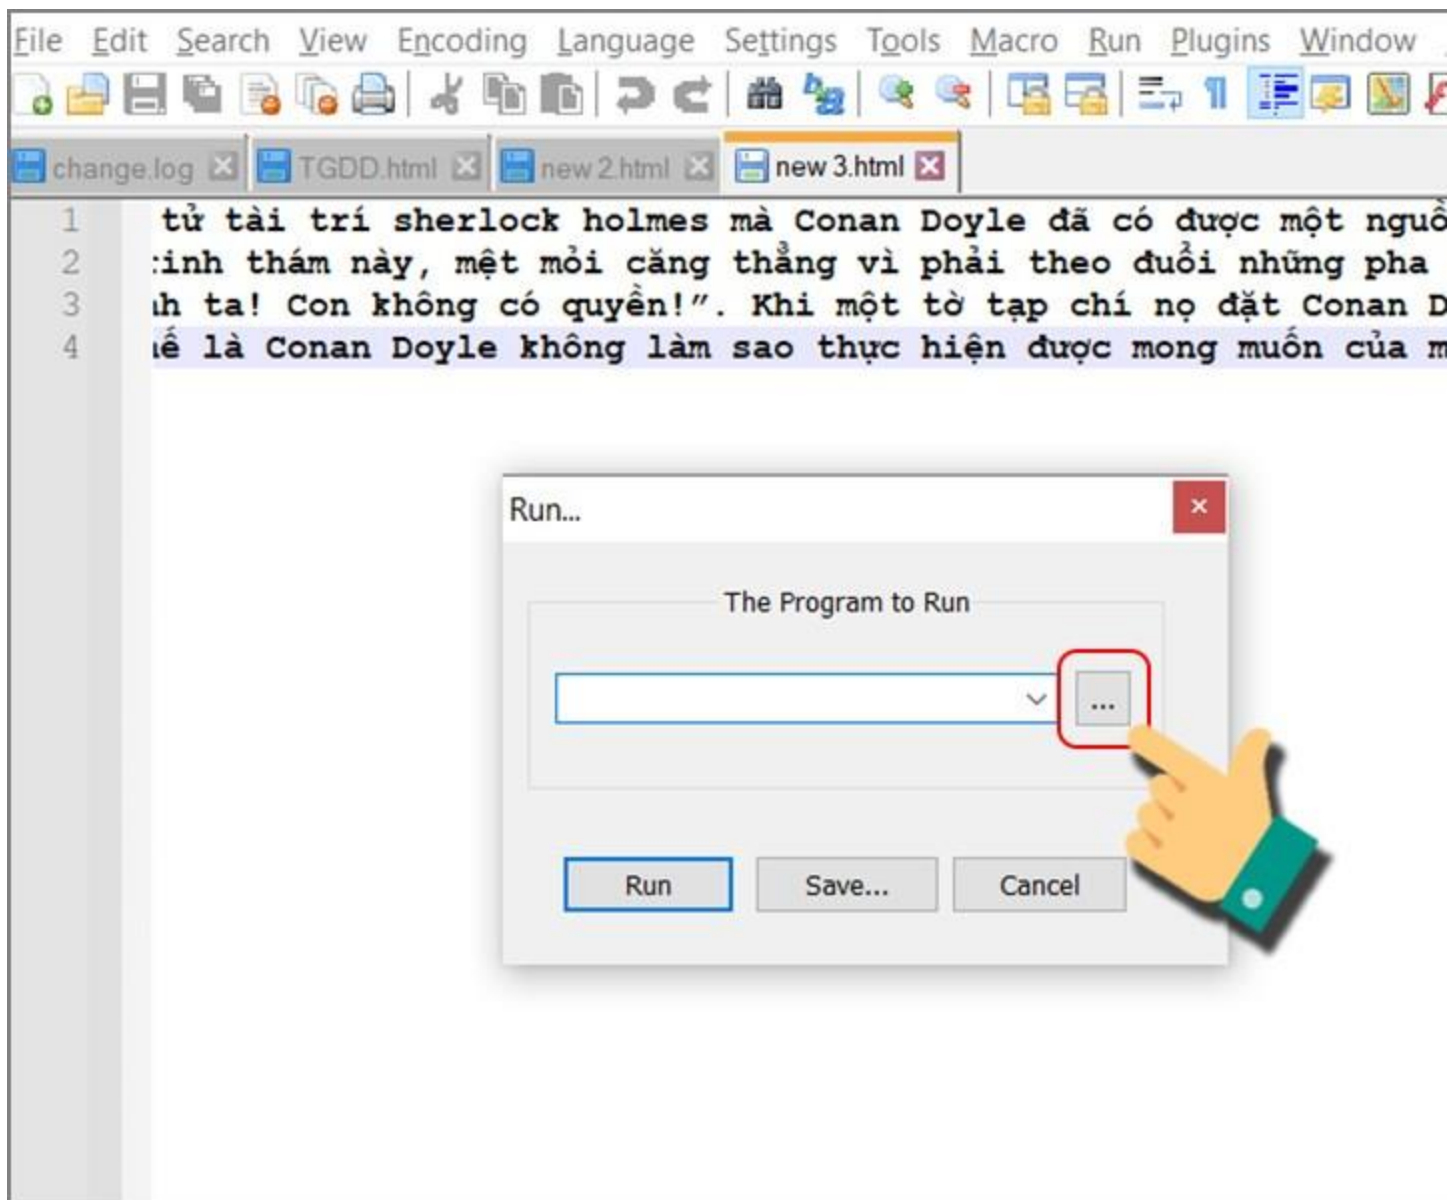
File Edit Search View Encoding Language Settings Tools Macro Run Plugins Window

change.log TGDD.html new 2.html new 3.html

1 tử tài trí sherlock holmes mà Conan Doyle đã có được một nguồ
2 :inh thám này, mệt mỏi căng thẳng vì phải theo đuổi những pha
3 ıh ta! Con không có quyền!". Khi một tờ tạp chí nọ đặt Conan D
4 ıế là Conan Doyle không làm sao thực hiện được mong muốn của m

Run...

The Program to Run

...

Run Save... Cancel